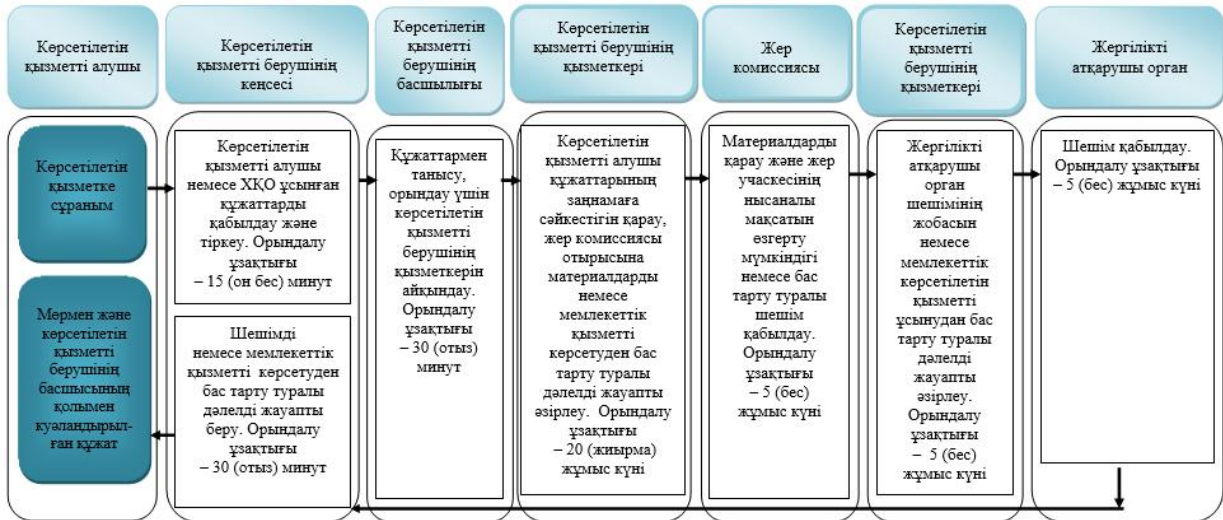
Көрсетілетін қызметті алушы

Көрсетілетін қызметті берушінің кеңсесі

Көрсетілетін қызметті берушінің басшылығы

Көрсетілетін қызметті берушінің қызметкері

Жер комиссиясы

Көрсетілетін қызметті берушінің қызметкері

Жергілікті атқарушы орган

Көрсетілетін қызметке сұраным

Мөрмен және көрсетілетін қызметті берушінің басшысының қолымен куәландырылған құжат

Көрсетілетін қызметті алушы немесе ХҚО ұсынған құжаттарды қабылдау және тіркеу. Орындалу ұзақтығы – 15 (он бес) минут

Шешімді немесе мемлекеттік қызметті көрсетуден бас тарту туралы дәлелді жауапты беру. Орындалу ұзақтығы – 30 (отыз) минут

Құжаттармен танысу, орындау үшін көрсетілетін қызметті берушінің қызметкерін айқындау. Орындалу ұзақтығы – 30 (отыз) минут

Көрсетілетін қызметті алушы құжаттарының заңнамаға сәйкестігін қарау, жер комиссиясы отырысына материалдарды немесе мемлекеттік қызметті көрсетуден бас тарту туралы дәлелді жауапты әзірлеу. Орындалу ұзақтығы – 20 (жиырма) жұмыс күні

Материалдарды қарау және жер учаскесінің нысаналы мақсатын өзгерту мүмкіндігі немесе бас тарту туралы шешім қабылдау. Орындалу ұзақтығы – 5 (бес) жұмыс күні

Жергілікті атқарушы орган шешімінің жобасын немесе мемлекеттік көрсетілетін қызметті ұсынудан бас тарту туралы дәлелді жауапты әзірлеу. Орындалу ұзақтығы – 5 (бес) жұмыс күні

Шешім қабылдау. Орындалу ұзақтығы – 5 (бес) жұмыс күні